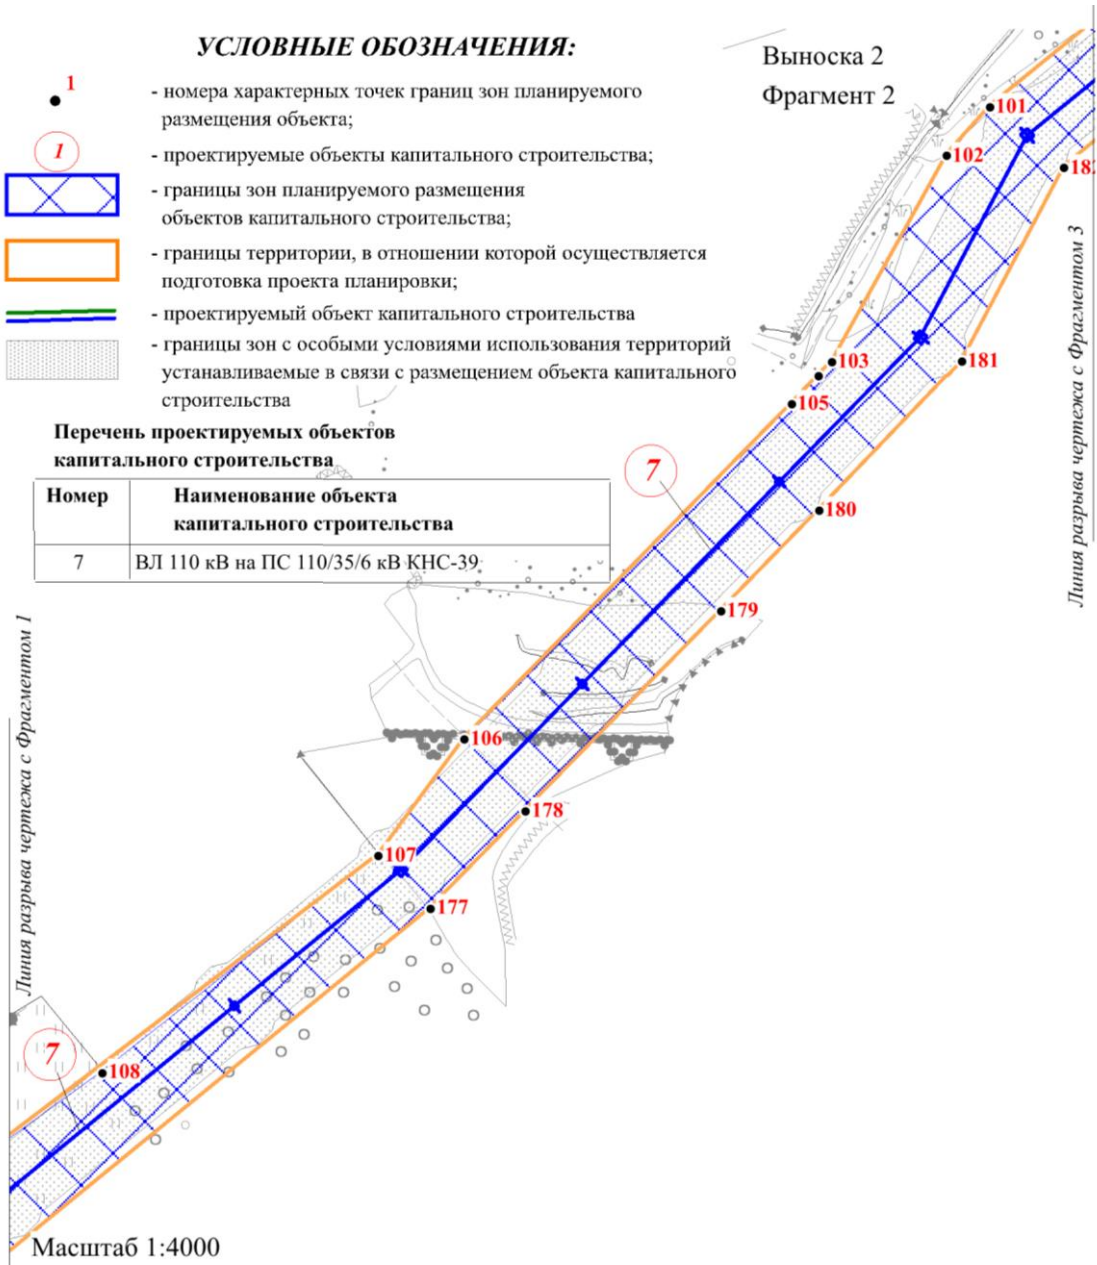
УСЛОВНЫЕ ОБОЗНАЧЕНИЯ:

1 - номера характерных точек границ зон планируемого размещения объекта;

1 - проектируемые объекты капитального строительства;

- границы зон планируемого размещения объектов капитального строительства;

- границы территории, в отношении которой осуществляется подготовка проекта планировки;

- проектируемый объект капитального строительства

- границы зон с особыми условиями использования территорий устанавливаемые в связи с размещением объекта капитального строительства

Перечень проектируемых объектов капитального строительства

| Номер | Наименование объекта капитального строительства |
|---|---|
| 7 | ВЛ 110 кВ на ПС 110/35/6 кВ КНС-39 |

Выноска 2
Фрагмент 2

101
102
182
103
181
105
7
180
179
106
178
107
177
7
108

Линия разрыва чертежа с Фрагментом 3

Линия разрыва чертежа с Фрагментом 1

Масштаб 1:4000